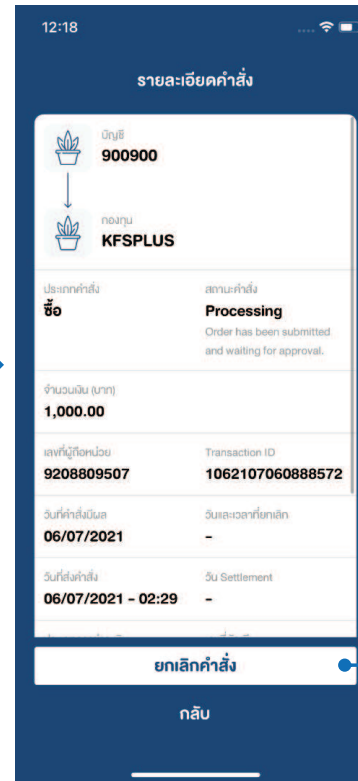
12:18

รายละเอียดคำสั่ง

บัญชี
900900

กองทุน
KFSPLUS

ประเภทคำสั่ง
ซื้อ

สถานะคำสั่ง
Processing
Order has been submitted and waiting for approval.

จำนวนเงิน (บาท)
1,000.00

เลขที่ผู้ถือหน่วย
9208809507

Transaction ID
1062107060888572

วันที่คำสั่งมีผล
06/07/2021

วันและเวลาที่ยกเลิก
-

วันที่สั่งคำสั่ง
06/07/2021 - 02:29

วัน Settlement
-

ยกเลิกคำสั่ง

กลับ